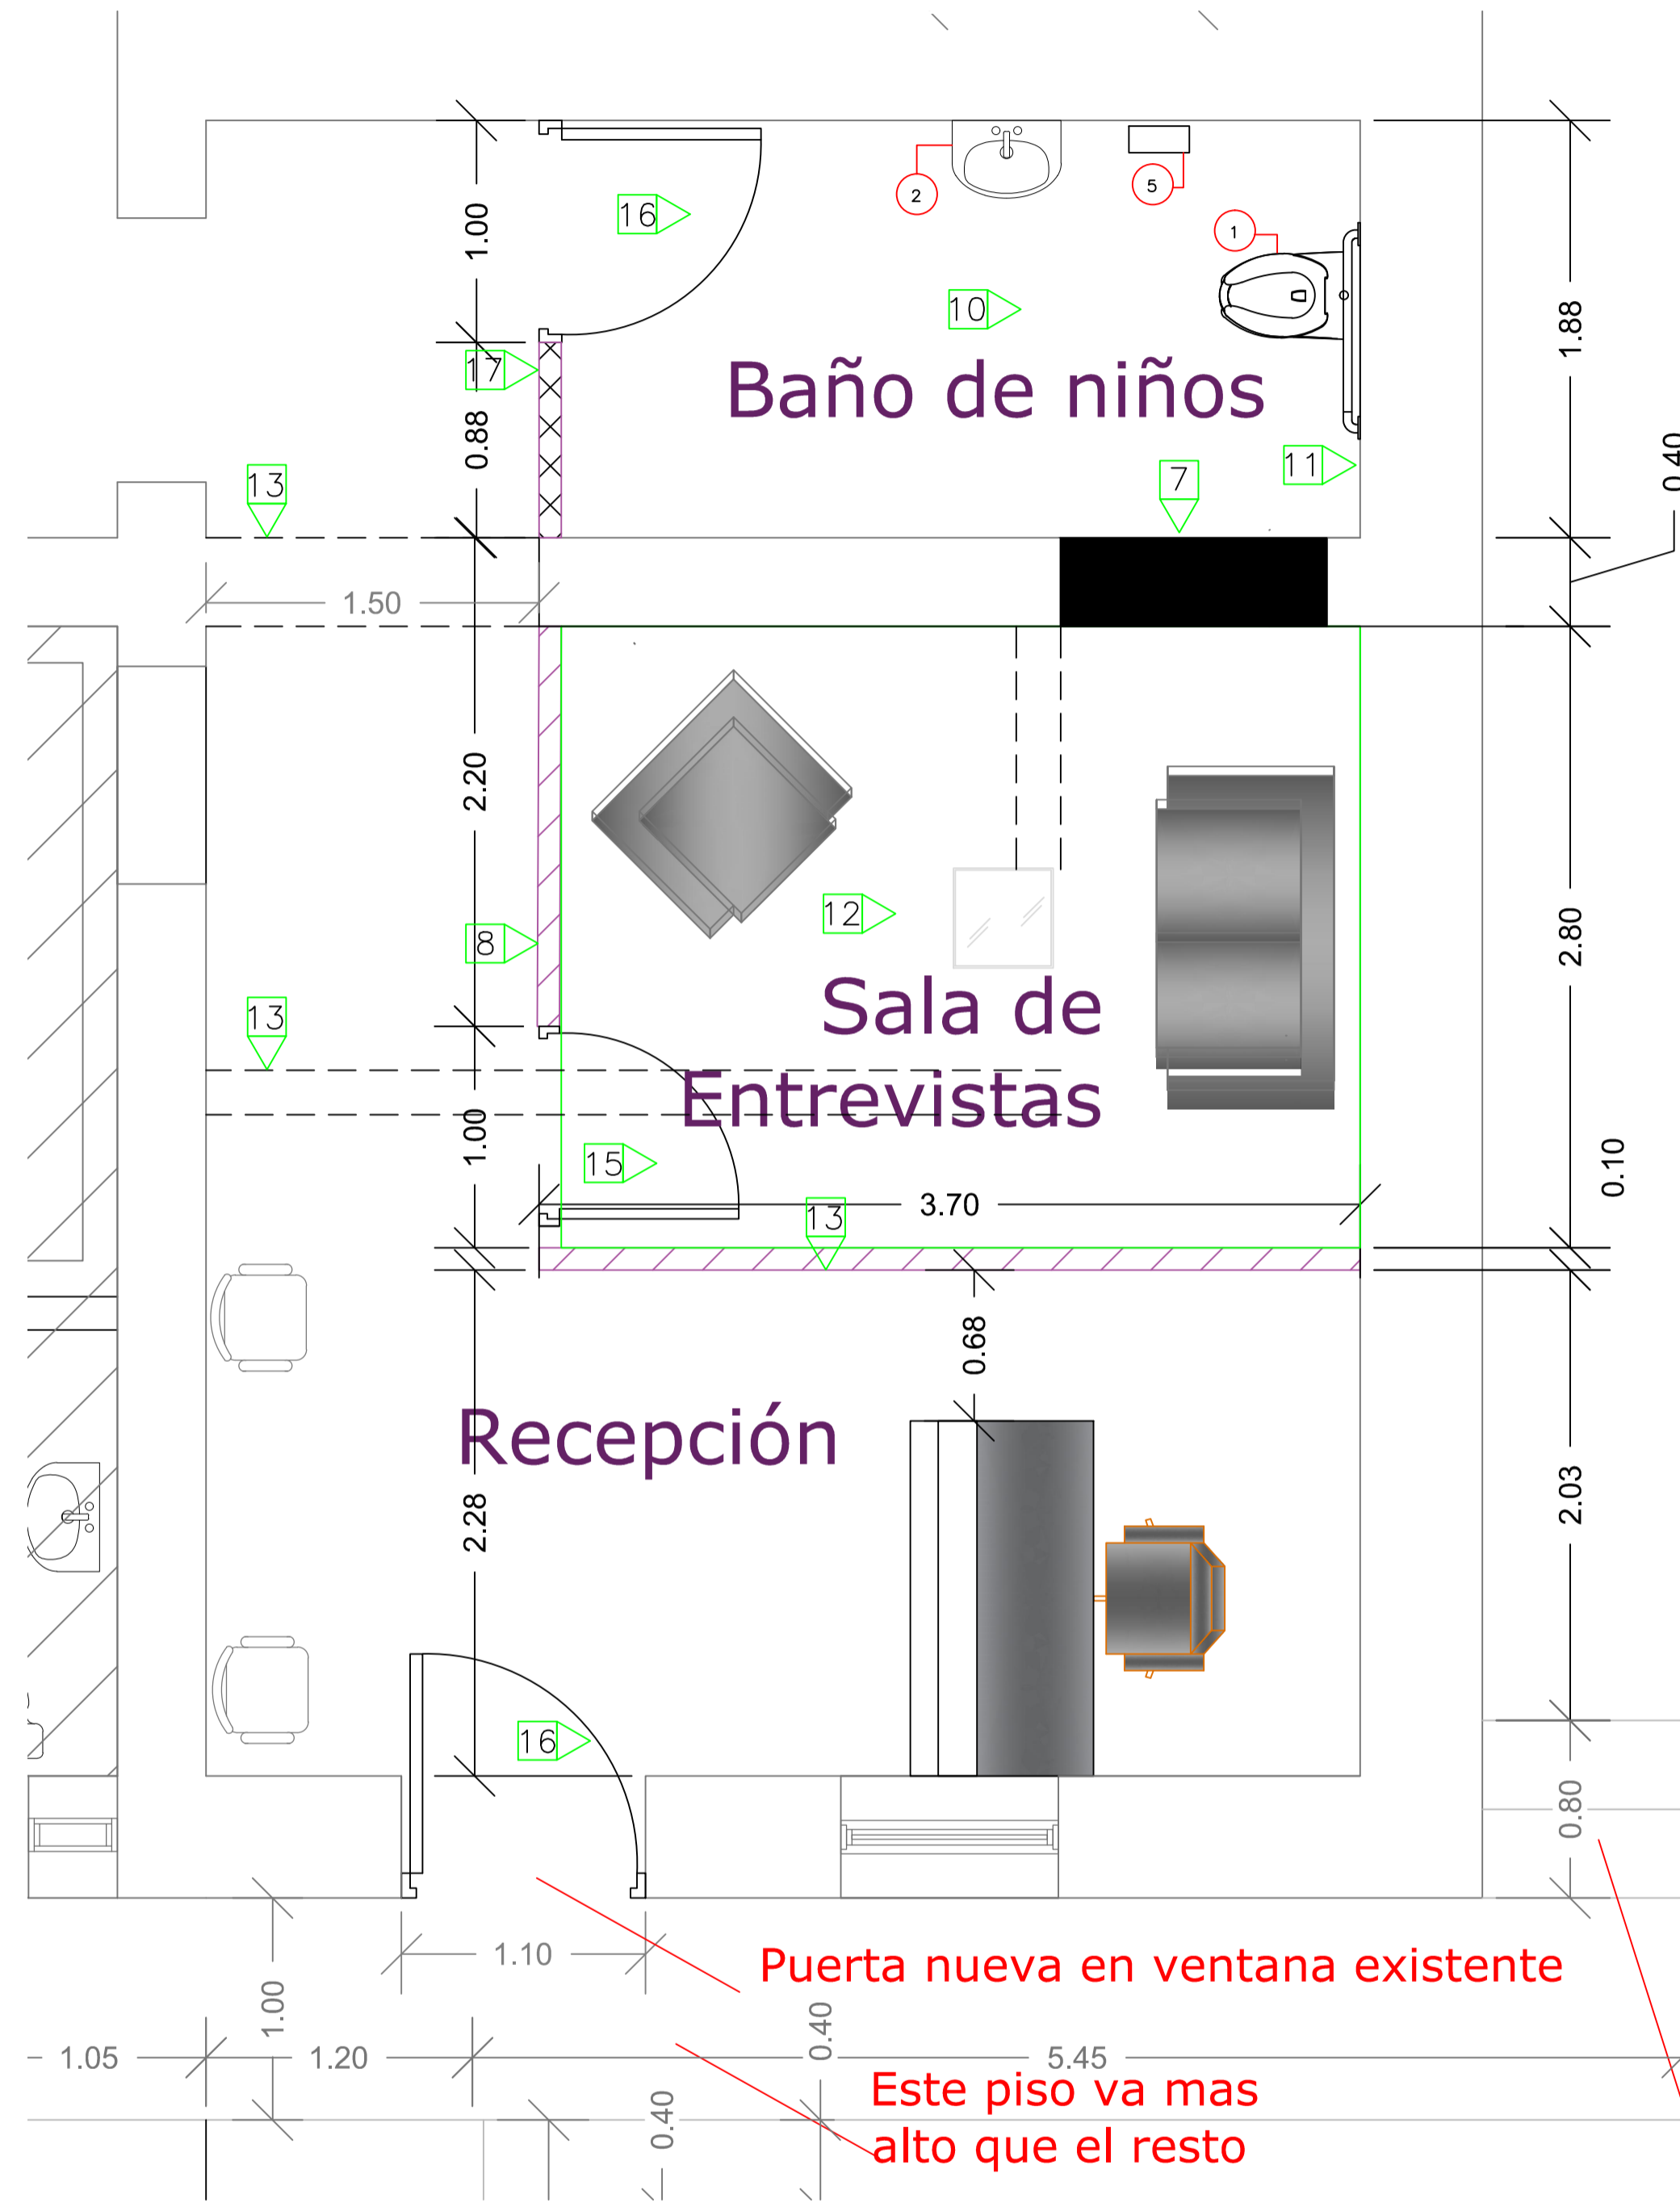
1.00
16
2
5
1
10
17
Baño de niños
1.88
0.88
13
7
11
0.40
1.50
2.20
12
8
2.80
13
Sala de Entrevistas
1.00
15
3.70
13
0.10
0.68
Recepción
2.28
2.03
16
0.80
1.00
1.10
Puerta nueva en ventana existente
1.05
1.20
0.40
5.45
Este piso va mas alto que el resto
0.40